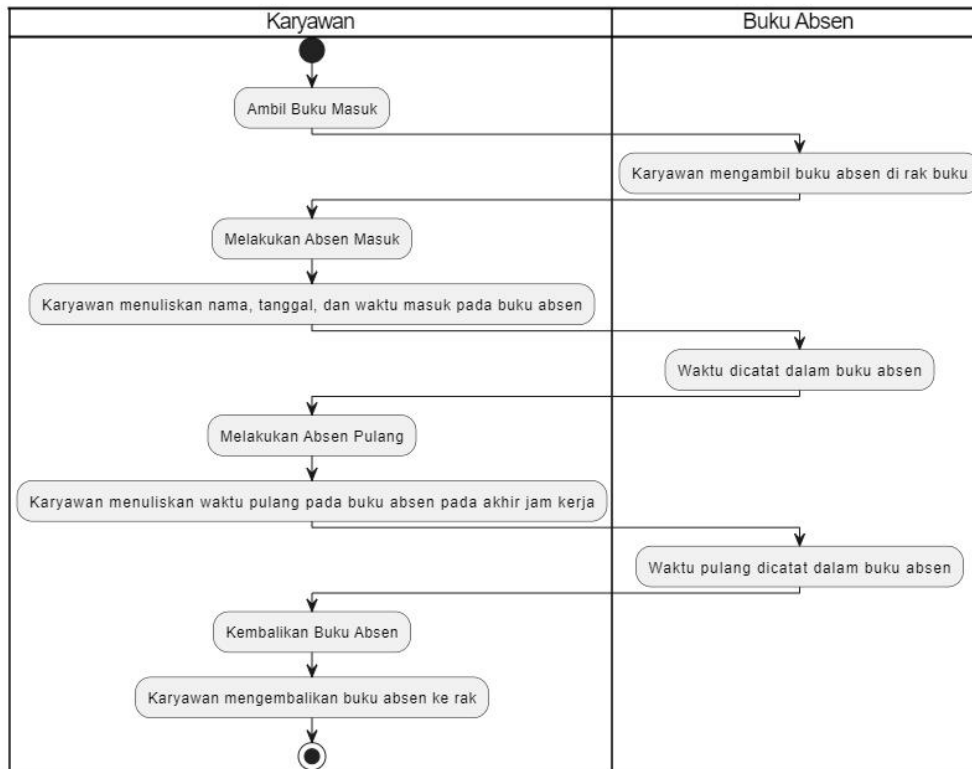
Karyawan

Buku Absen

Ambil Buku Masuk

Karyawan mengambil buku absen di rak buku

Melakukan Absen Masuk

Karyawan menuliskan nama, tanggal, dan waktu masuk pada buku absen

Waktu dicatat dalam buku absen

Melakukan Absen Pulang

Karyawan menuliskan waktu pulang pada buku absen pada akhir jam kerja

Waktu pulang dicatat dalam buku absen

Kembalikan Buku Absen

Karyawan mengembalikan buku absen ke rak